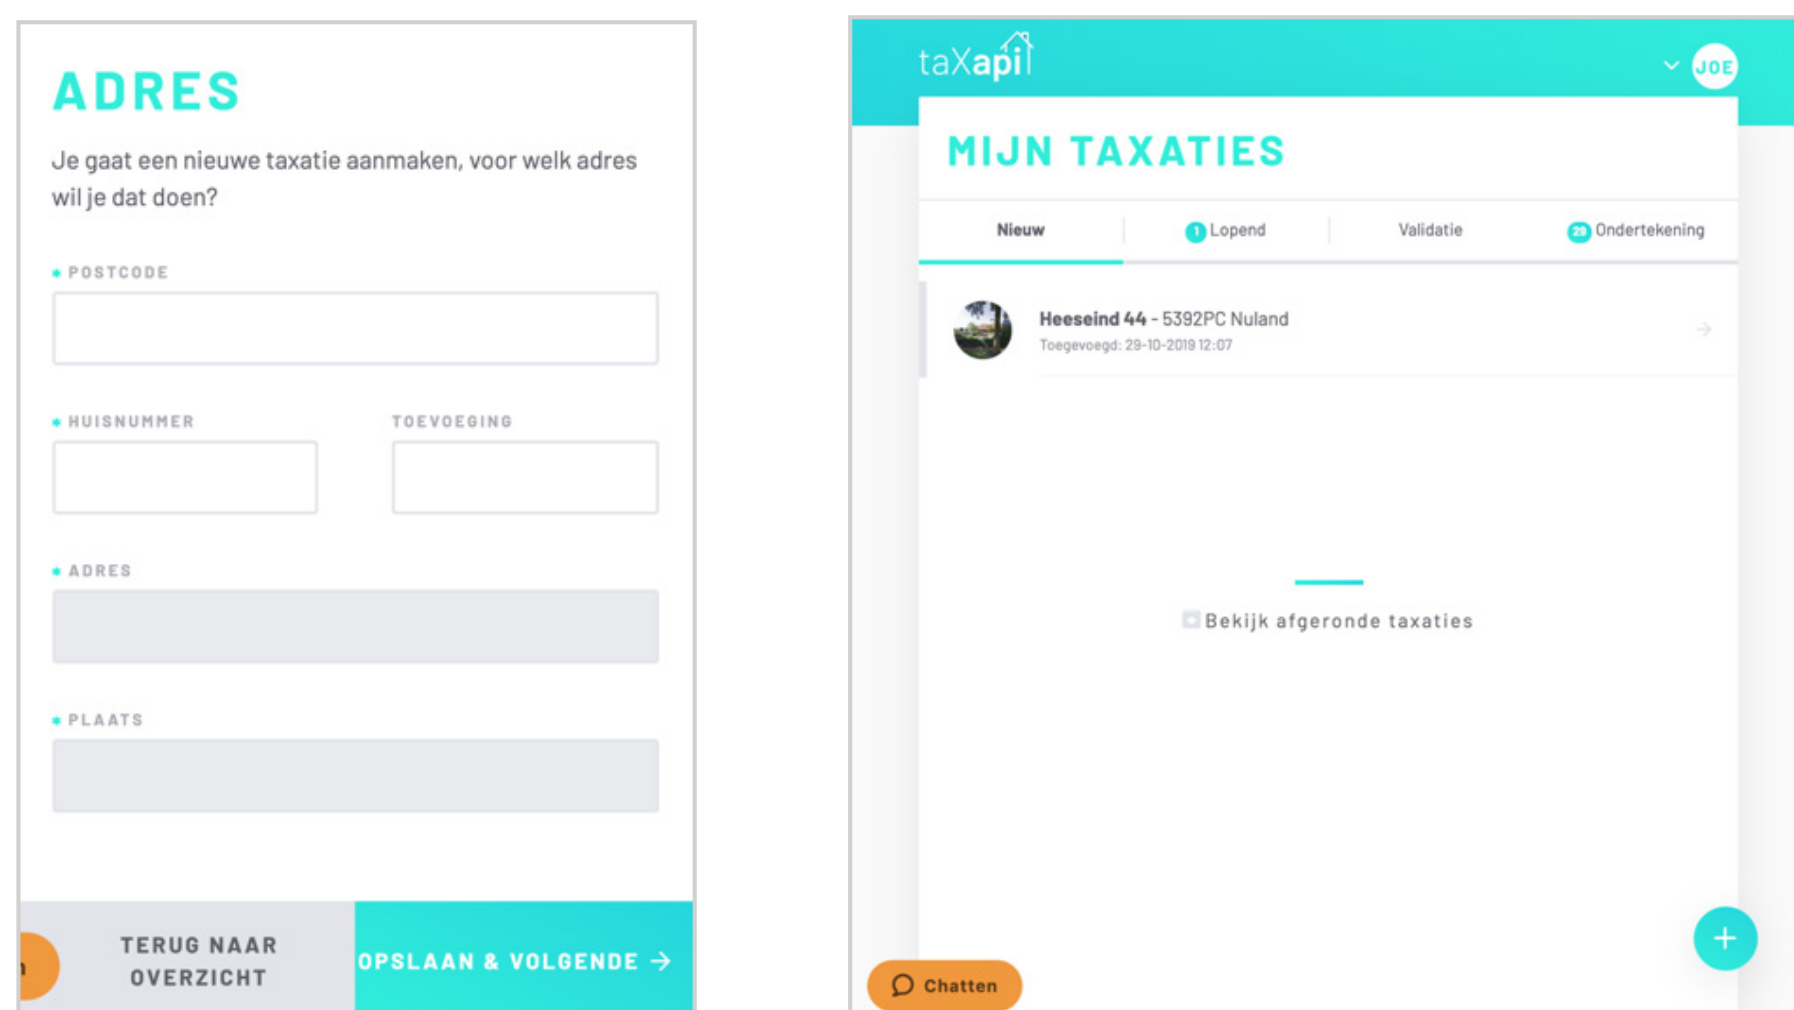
ADRES

Je gaat een nieuwe taxatie aanmaken, voor welk adres wil je dat doen?

POSTCODE

HUISNUMMER

TOEVOEGING

ADRES

PLAATS

TERUG NAAR OVERZICHT

OPSLAAN & VOLGENDE →

taXapi

JOE

MIJN TAXATIES

| Nieuw | 1 Lopend | Validatie | 29 Ondertekening |
|---|---|---|---|

Heeseind 44 - 5392PC Nuland
Toegevoegd: 29-10-2019 12:07

Bekijk afgeronde taxaties

Chatten

+